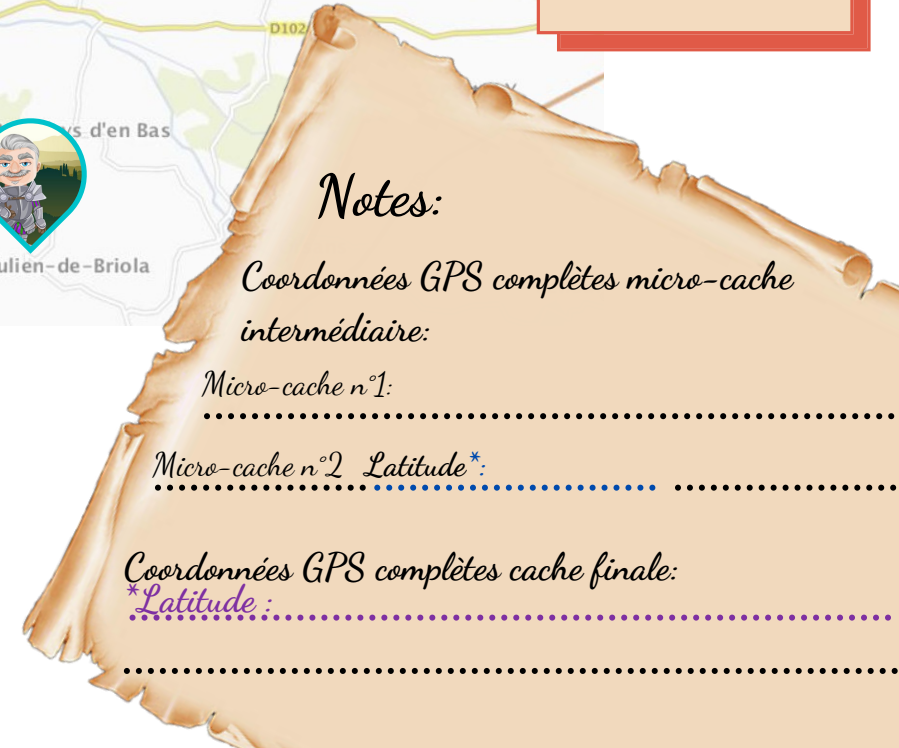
D102

ys d'en Bas

ulien-de-Briola

Notes:

Coordonnées GPS complètes micro-cache intermédiaire:

Micro-cache n°1: ..........................................................

Micro-cache n°2 Latitude*: .......................... ..................

Coordonnées GPS complètes cache finale:
*Latitude : ..........................................................

..........................................................